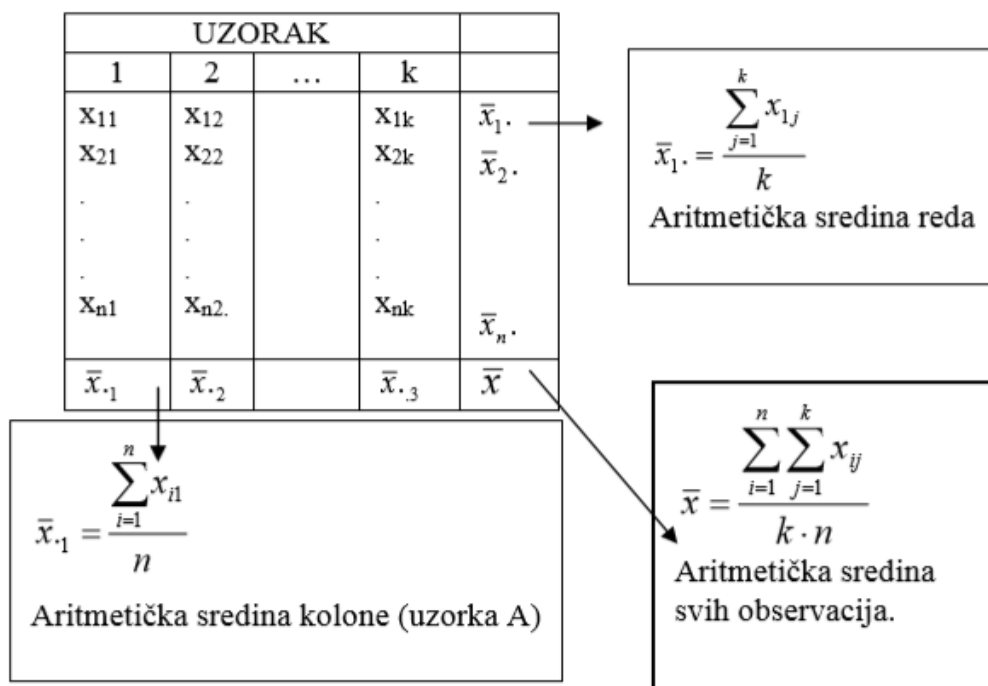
| UZORAK | | | | |
|---|---|---|---|---|
| 1 | 2 | … | k | |
| $x_{11}$<br>$x_{21}$<br>.<br>.<br>.<br>$x_{n1}$ | $x_{12}$<br>$x_{22}$<br>.<br>.<br>.<br>$x_{n2.}$ | | $x_{1k}$<br>$x_{2k}$<br>.<br>.<br>.<br>$x_{nk}$ | $\bar{x}_1.$<br>$\bar{x}_2.$<br><br><br><br>$\bar{x}_n.$ |
| $\bar{x}._1$ | $\bar{x}._2$ | | $\bar{x}._3$ | $\bar{x}$ |

$\bar{x}_1. = \frac{\sum_{j=1}^{k} x_{1j}}{k}$

Aritmetička sredina reda

$\bar{x}_{\cdot 1} = \frac{\sum_{i=1}^{n} x_{i1}}{n}$

Aritmetička sredina kolone (uzorka A)

$\bar{x} = \frac{\sum_{i=1}^{n}\sum_{j=1}^{k} x_{ij}}{k \cdot n}$

Aritmetička sredina svih observacija.